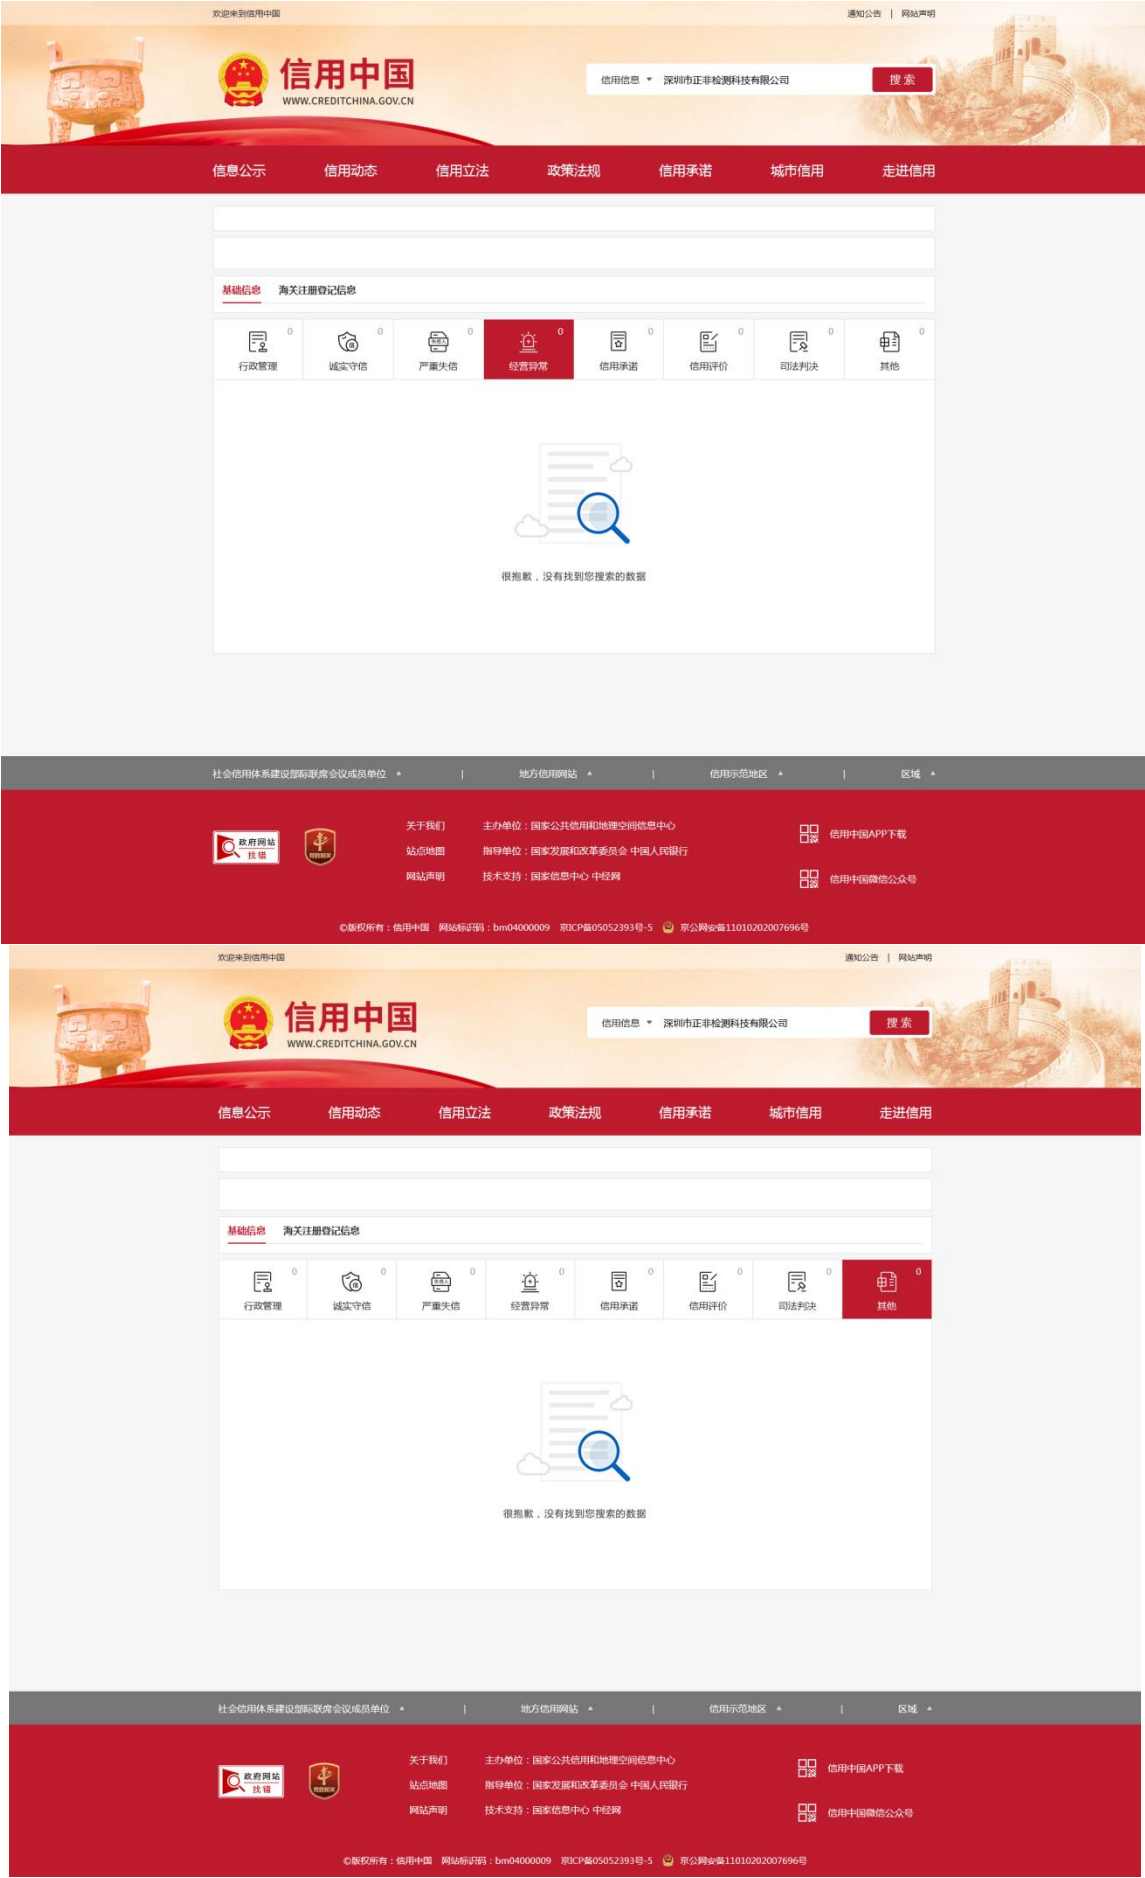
欢迎来到信用中国

通知公告 | 网站声明

信用中国
WWW.CREDITCHINA.GOV.CN

信用信息 ▾ 深圳市正非检测科技有限公司 搜索

信息公示 信用动态 信用立法 政策法规 信用承诺 城市信用 走进信用

基础信息 海关注册登记信息

| 行政管理 0 | 诚实守信 0 | 严重失信 0 | 经营异常 0 | 信用承诺 0 | 信用评价 0 | 司法判决 0 | 其他 0 |
|---|---|---|---|---|---|---|---|

很抱歉，没有找到您搜索的数据

社会信用体系建设部际联席会议成员单位 ▴ | 地方信用网站 ▴ | 信用示范地区 ▴ | 区域 ▴

政府网站 找错

关于我们
站点地图
网站声明

主办单位：国家公共信用和地理空间信息中心
指导单位：国家发展和改革委员会 中国人民银行
技术支持：国家信息中心 中经网

信用中国APP下载
信用中国微信公众号

©版权所有：信用中国 网站标识码：bm04000009 京ICP备05052393号-5 京公网安备11010202007696号

欢迎来到信用中国

通知公告 | 网站声明

信用中国
WWW.CREDITCHINA.GOV.CN

信用信息 ▾ 深圳市正非检测科技有限公司 搜索

信息公示 信用动态 信用立法 政策法规 信用承诺 城市信用 走进信用

基础信息 海关注册登记信息

| 行政管理 0 | 诚实守信 0 | 严重失信 0 | 经营异常 0 | 信用承诺 0 | 信用评价 0 | 司法判决 0 | 其他 0 |
|---|---|---|---|---|---|---|---|

很抱歉，没有找到您搜索的数据

社会信用体系建设部际联席会议成员单位 ▴ | 地方信用网站 ▴ | 信用示范地区 ▴ | 区域 ▴

政府网站 找错

关于我们
站点地图
网站声明

主办单位：国家公共信用和地理空间信息中心
指导单位：国家发展和改革委员会 中国人民银行
技术支持：国家信息中心 中经网

信用中国APP下载
信用中国微信公众号

©版权所有：信用中国 网站标识码：bm04000009 京ICP备05052393号-5 京公网安备11010202007696号